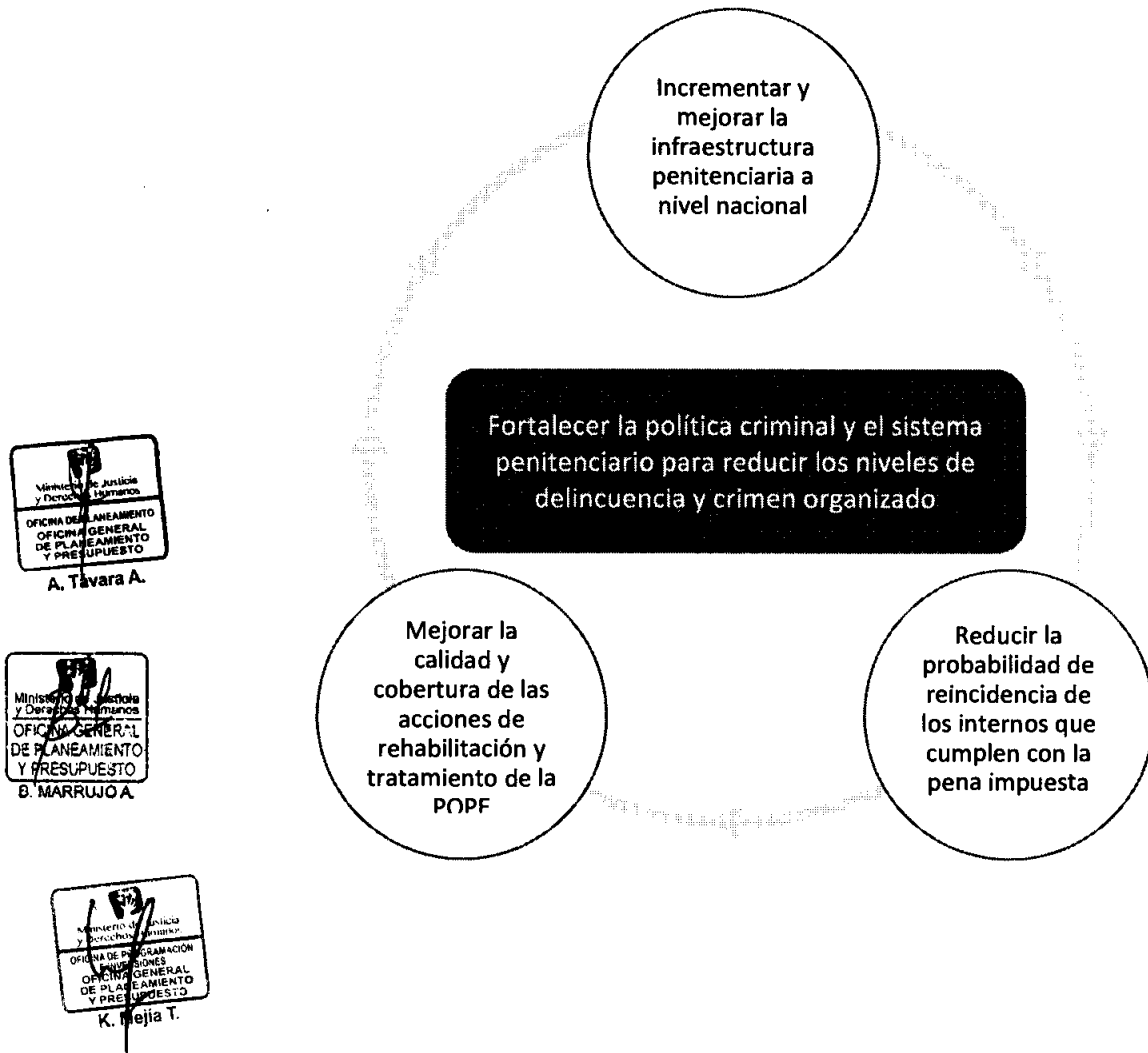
Incrementar y mejorar la infraestructura penitenciaria a nivel nacional

Fortalecer la política criminal y el sistema penitenciario para reducir los niveles de delincuencia y crimen organizado

Mejorar la calidad y cobertura de las acciones de rehabilitación y tratamiento de la POPE

Reducir la probabilidad de reincidencia de los internos que cumplen con la pena impuesta

Ministerio de Justicia y Derechos Humanos
OFICINA DE PLANEAMIENTO
OFICINA GENERAL DE PLANEAMIENTO Y PRESUPUESTO
A. Távara A.

Ministerio de Justicia y Derechos Humanos
OFICINA GENERAL DE PLANEAMIENTO Y PRESUPUESTO
B. MARRUJO A.

Ministerio de Justicia y Derechos Humanos
OFICINA DE PROGRAMACIÓN E INVERSIONES
OFICINA GENERAL DE PLANEAMIENTO Y PRESUPUESTO
K. Mejía T.